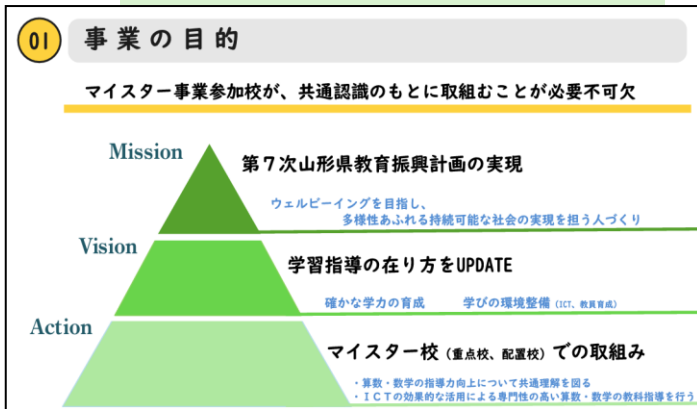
01 事業の目的

マイスター事業参加校が、共通認識のもとに取組むことが必要不可欠

Mission
第7次山形県教育振興計画の実現
ウェルビーイングを目指し、
多様性あふれる持続可能な社会の実現を担う人づくり

Vision
学習指導の在り方をUPDATE
確かな学力の育成　学びの環境整備（ICT、教員育成）

Action
マイスター校（重点校、配置校）での取組み
・算数・数学の指導力向上について共通理解を図る
・ＩＣＴの効果的な活用による専門性の高い算数・数学の教科指導を行う